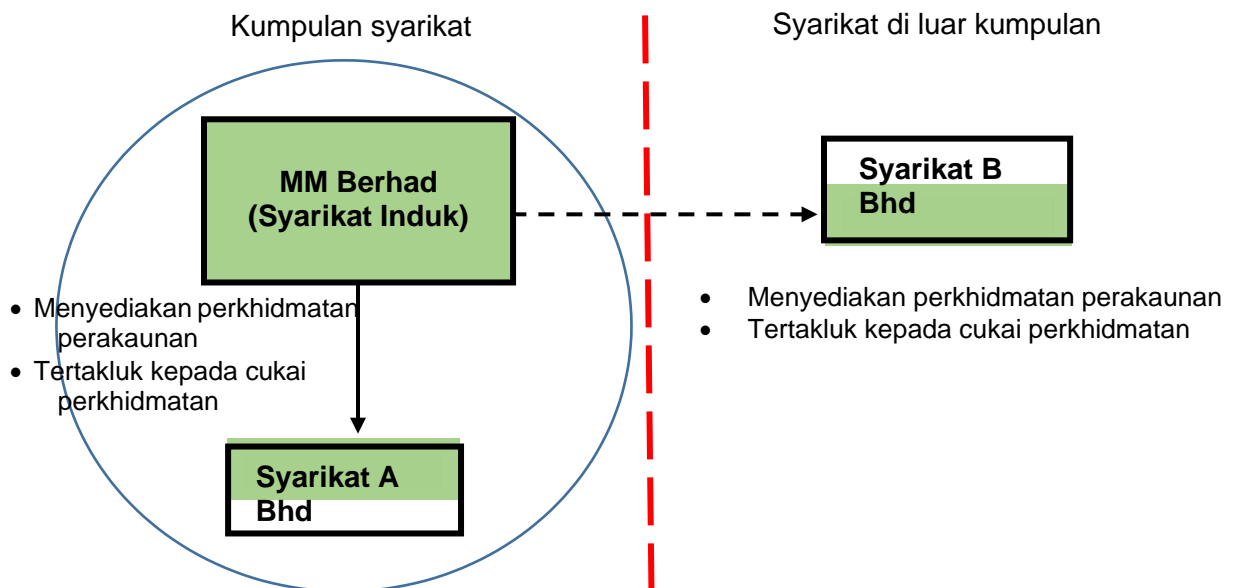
Kumpulan syarikat

Syarikat di luar kumpulan

MM Berhad (Syarikat Induk)

Syarikat B Bhd

- Menyediakan perkhidmatan perakaunan
- Tertakluk kepada cukai perkhidmatan

- Menyediakan perkhidmatan perakaunan
- Tertakluk kepada cukai perkhidmatan

Syarikat A Bhd